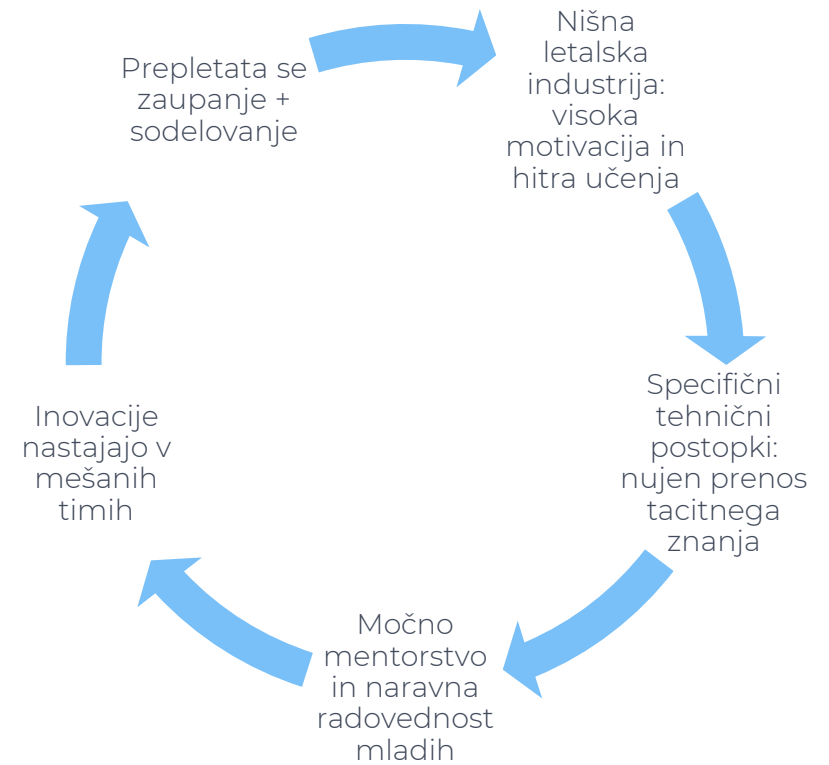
Nišna letalska industrija: visoka motivacija in hitra učenja

Specifični tehnični postopki: nujen prenos tacitnega znanja

Močno mentorstvo in naravna radovednost mladih

Inovacije nastajajo v mešanih timih

Prepletata se zaupanje + sodelovanje